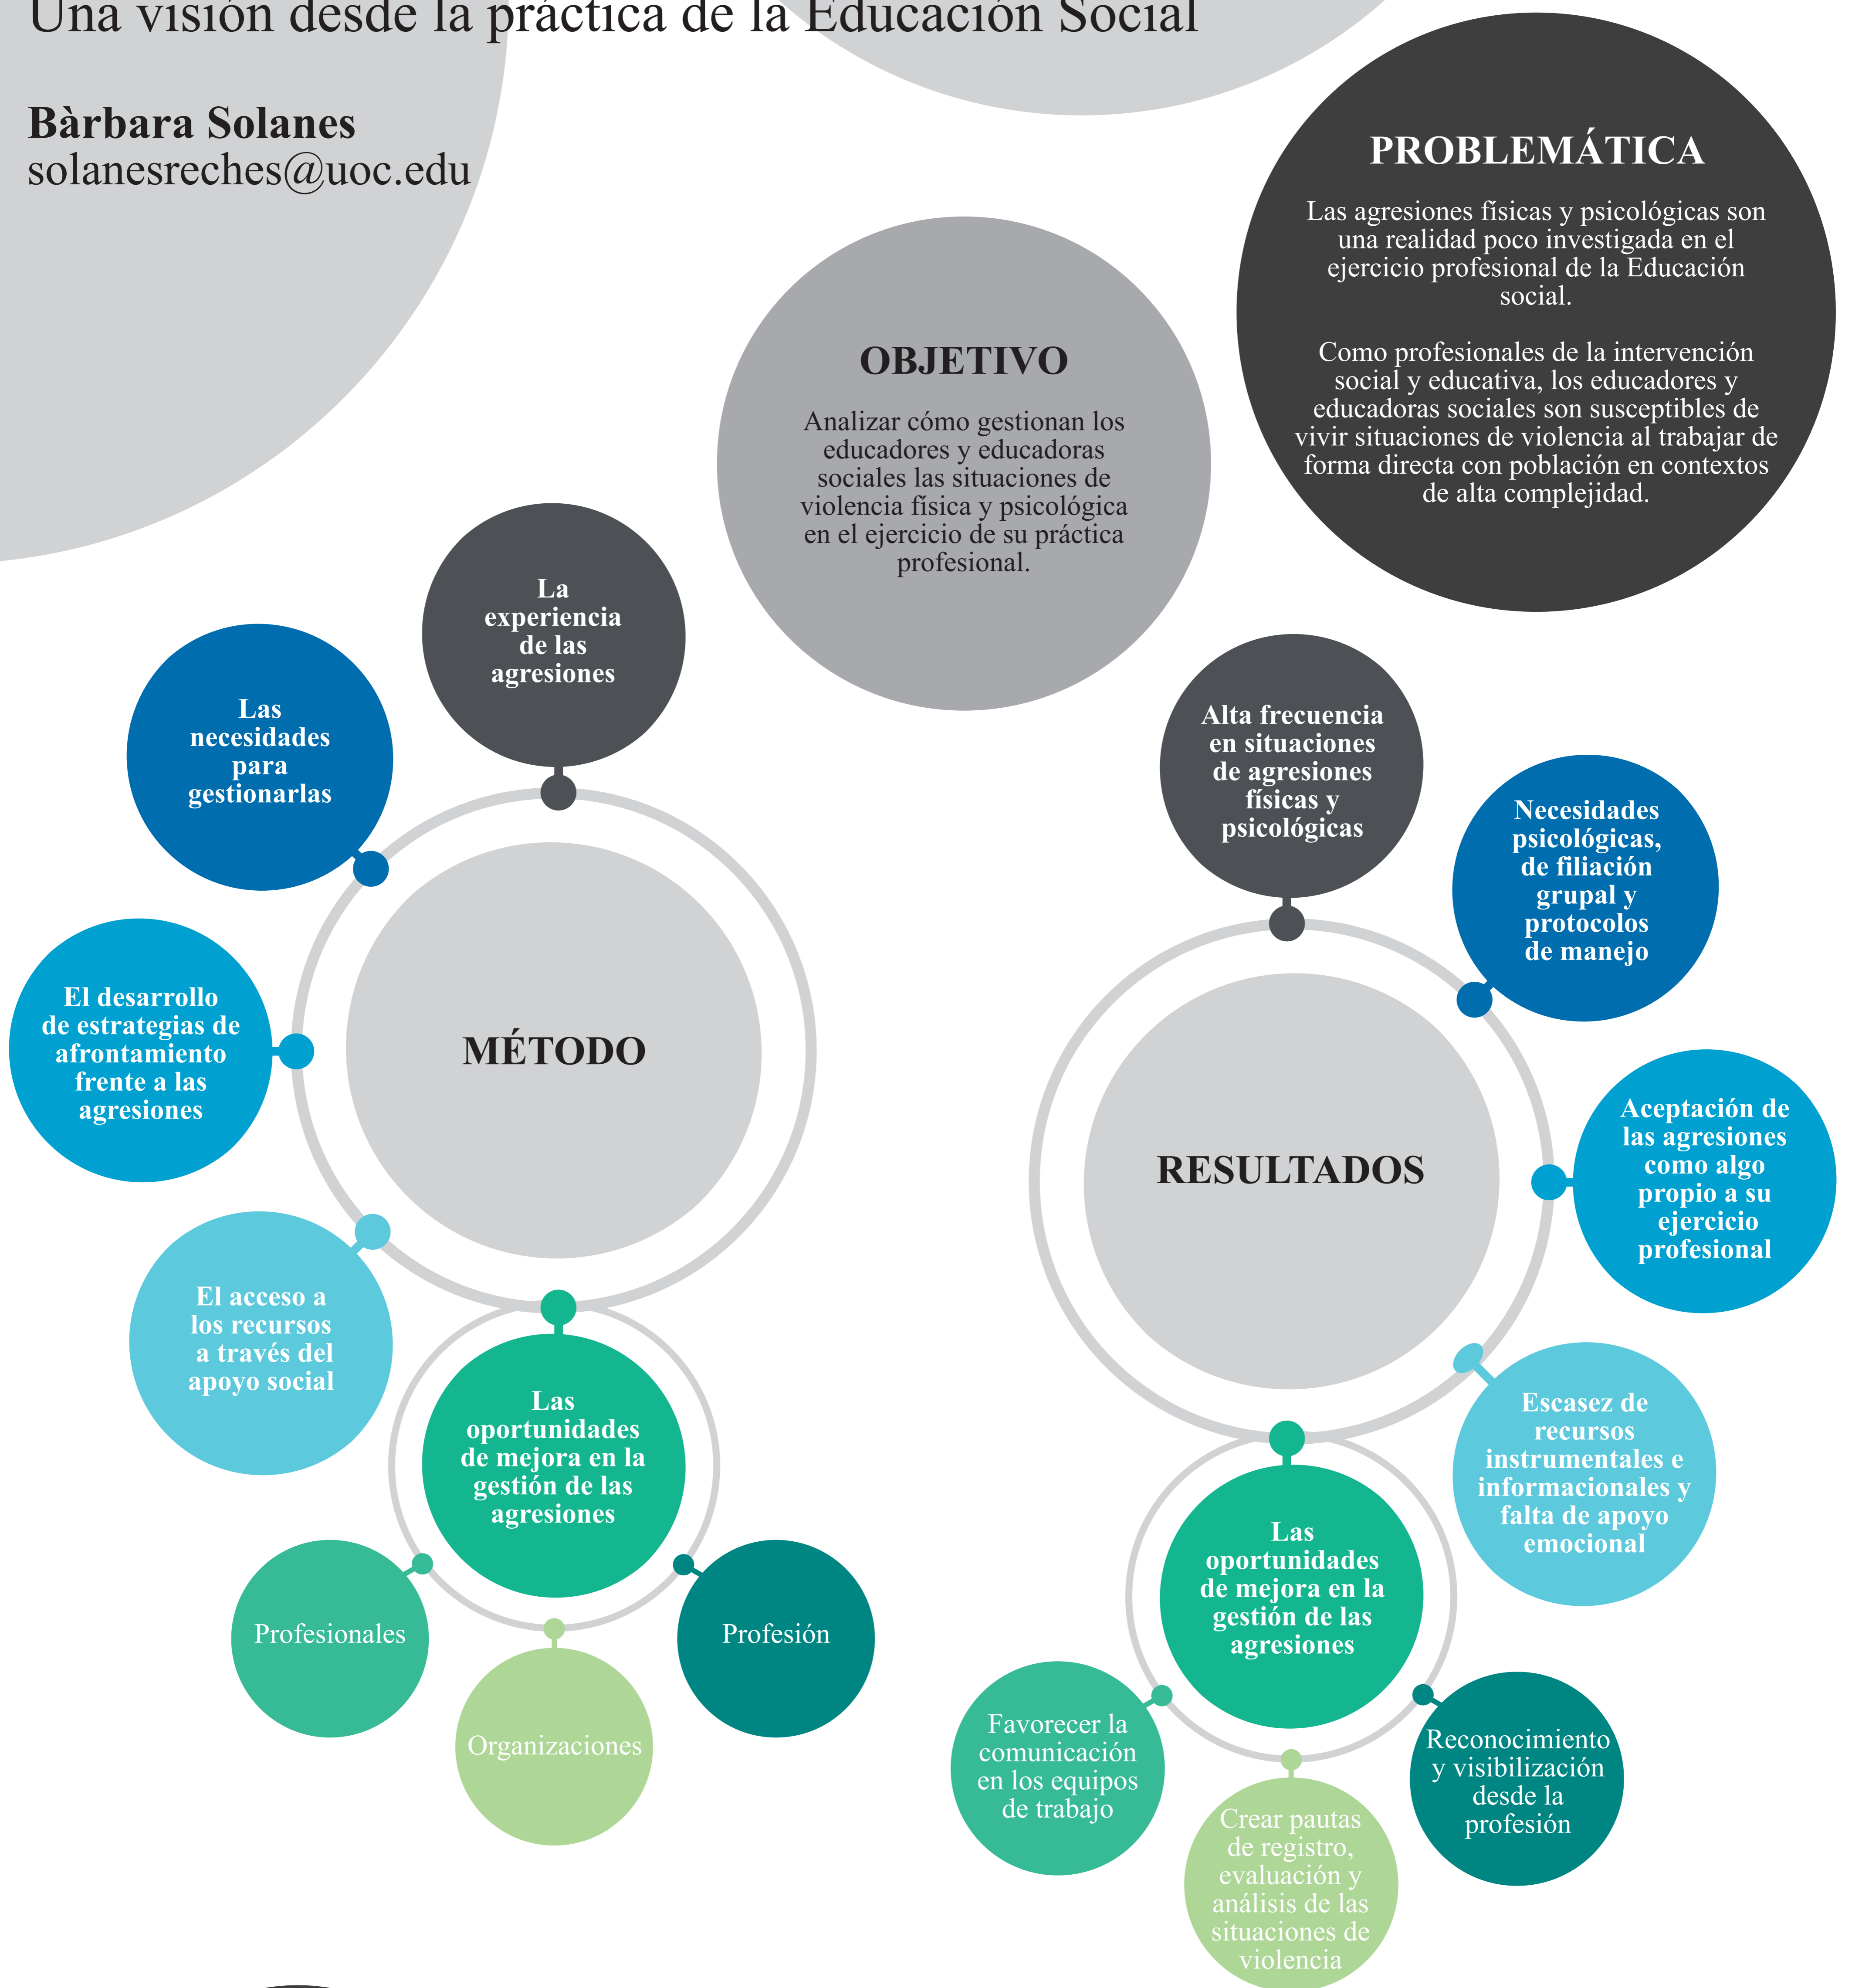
Una visión desde la práctica de la Educación Social

**Bàrbara Solanes**
solanesreches@uoc.edu

PROBLEMÁTICA

Las agresiones físicas y psicológicas son una realidad poco investigada en el ejercicio profesional de la Educación social.

Como profesionales de la intervención social y educativa, los educadores y educadoras sociales son susceptibles de vivir situaciones de violencia al trabajar de forma directa con población en contextos de alta complejidad.

OBJETIVO

Analizar cómo gestionan los educadores y educadoras sociales las situaciones de violencia física y psicológica en el ejercicio de su práctica profesional.

MÉTODO

La experiencia de las agresiones

Las necesidades para gestionarlas

El desarrollo de estrategias de afrontamiento frente a las agresiones

El acceso a los recursos a través del apoyo social

Las oportunidades de mejora en la gestión de las agresiones

Profesionales

Organizaciones

Profesión

RESULTADOS

Alta frecuencia en situaciones de agresiones físicas y psicológicas

Necesidades psicológicas, de filiación grupal y protocolos de manejo

Aceptación de las agresiones como algo propio a su ejercicio profesional

Escasez de recursos instrumentales e informacionales y falta de apoyo emocional

Las oportunidades de mejora en la gestión de las agresiones

Favorecer la comunicación en los equipos de trabajo

Crear pautas de registro, evaluación y análisis de las situaciones de violencia

Reconocimiento y visibilización desde la profesión